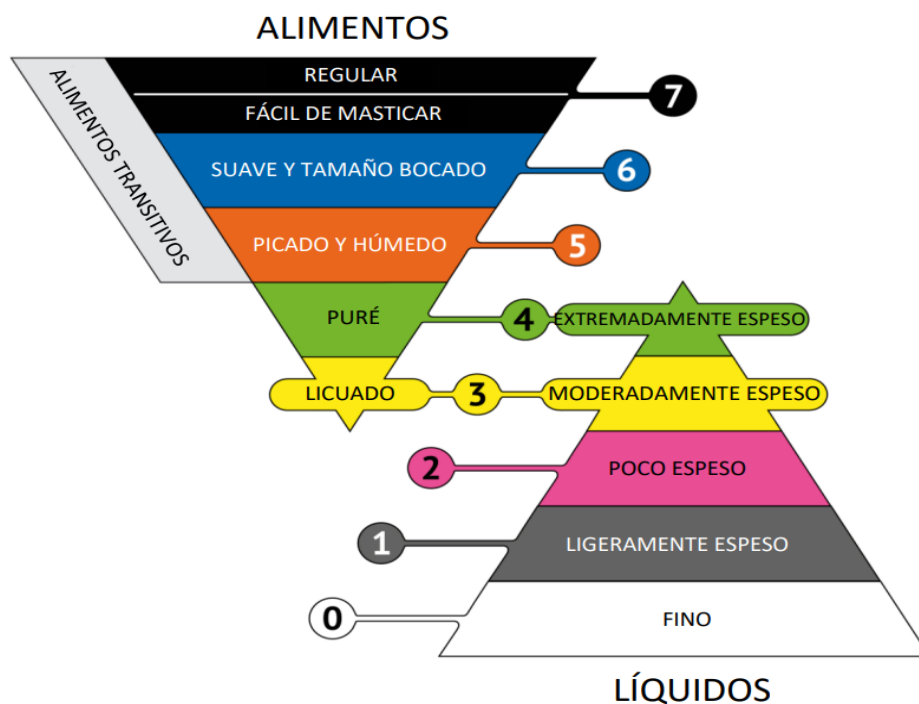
ALIMENTOS

ALIMENTOS TRANSITIVOS

REGULAR

FÁCIL DE MASTICAR

7

SUAVE Y TAMAÑO BOCADO

6

PICADO Y HÚMEDO

5

PURÉ

4

EXTREMADAMENTE ESPESO

LICUADO

3

MODERADAMENTE ESPESO

2

POCO ESPESO

1

LIGERAMENTE ESPESO

0

FINO

LÍQUIDOS